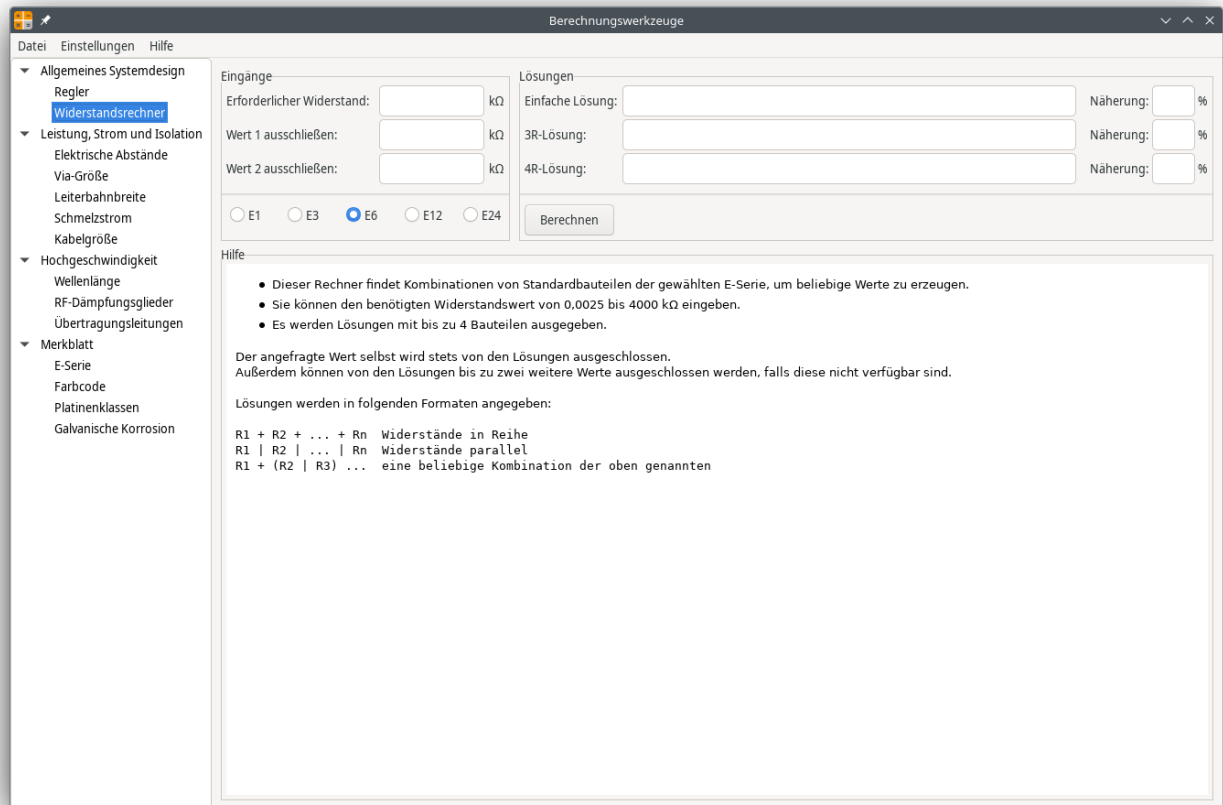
Berechnungswerkzeuge

Datei Einstellungen Hilfe

Allgemeines Systemdesign
Regler
Widerstandsrechner
Leistung, Strom und Isolation
Elektrische Abstände
Via-Größe
Leiterbahnbreite
Schmelzstrom
Kabelgröße
Hochgeschwindigkeit
Wellenlänge
RF-Dämpfungsglieder
Übertragungsleitungen
Merkblatt
E-Serie
Farbcode
Platinenklassen
Galvanische Korrosion

Eingänge
Erforderlicher Widerstand: kΩ
Wert 1 ausschließen: kΩ
Wert 2 ausschließen: kΩ
E1 E3 E6 E12 E24

Lösungen
Einfache Lösung: Näherung: %
3R-Lösung: Näherung: %
4R-Lösung: Näherung: %
Berechnen

Hilfe
- Dieser Rechner findet Kombinationen von Standardbauteilen der gewählten E-Serie, um beliebige Werte zu erzeugen.
- Sie können den benötigten Widerstandswert von 0,0025 bis 4000 kΩ eingeben.
- Es werden Lösungen mit bis zu 4 Bauteilen ausgegeben.

Der angefragte Wert selbst wird stets von den Lösungen ausgeschlossen.
Außerdem können von den Lösungen bis zu zwei weitere Werte ausgeschlossen werden, falls diese nicht verfügbar sind.

Lösungen werden in folgenden Formaten angegeben:

R1 + R2 + ... + Rn Widerstände in Reihe
R1 | R2 | ... | Rn Widerstände parallel
R1 + (R2 | R3) ... eine beliebige Kombination der oben genannten